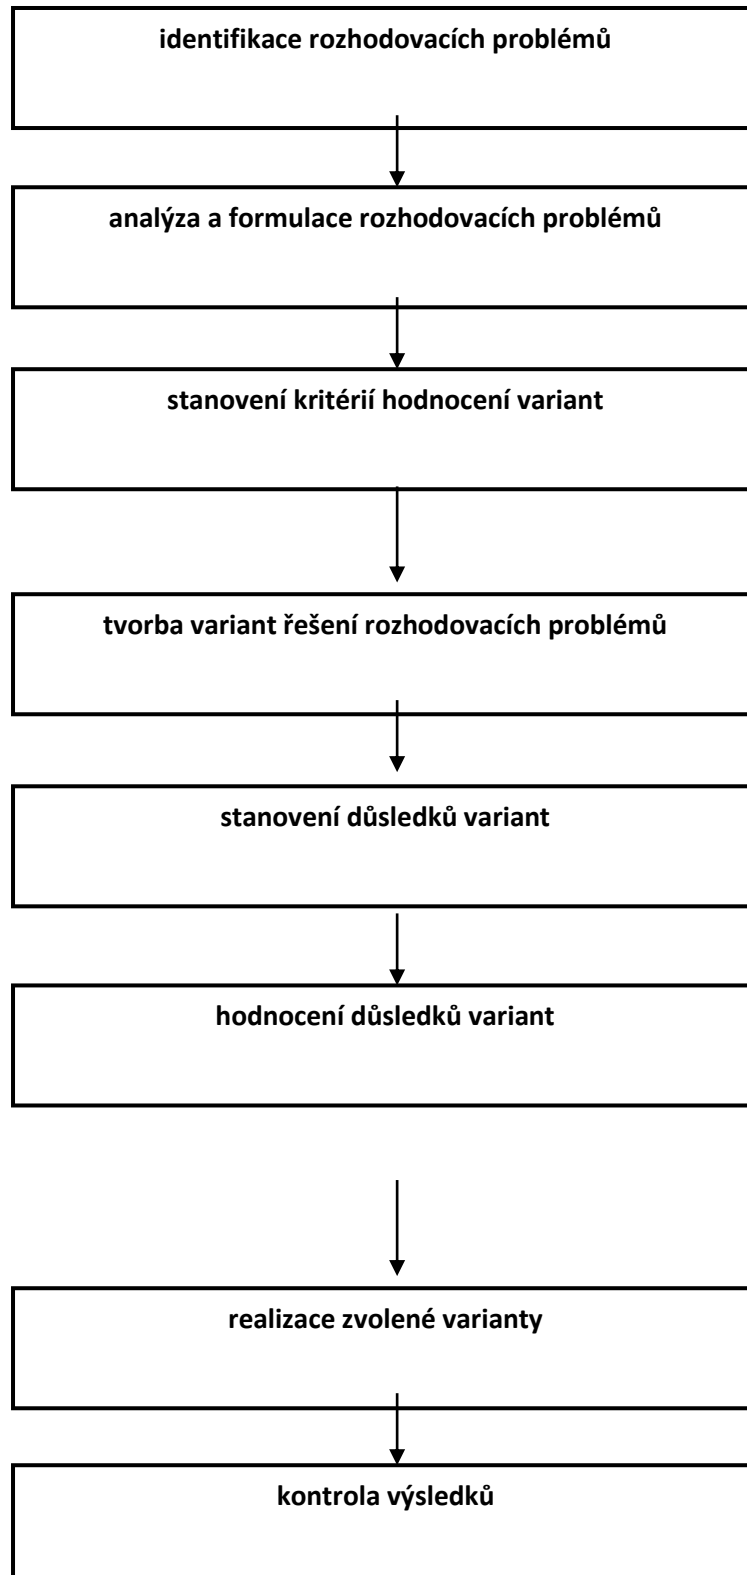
identifikace rozhodovacích problémů

analýza a formulace rozhodovacích problémů

stanovení kritérií hodnocení variant

tvorba variant řešení rozhodovacích problémů

stanovení důsledků variant

hodnocení důsledků variant

realizace zvolené varianty

kontrola výsledků